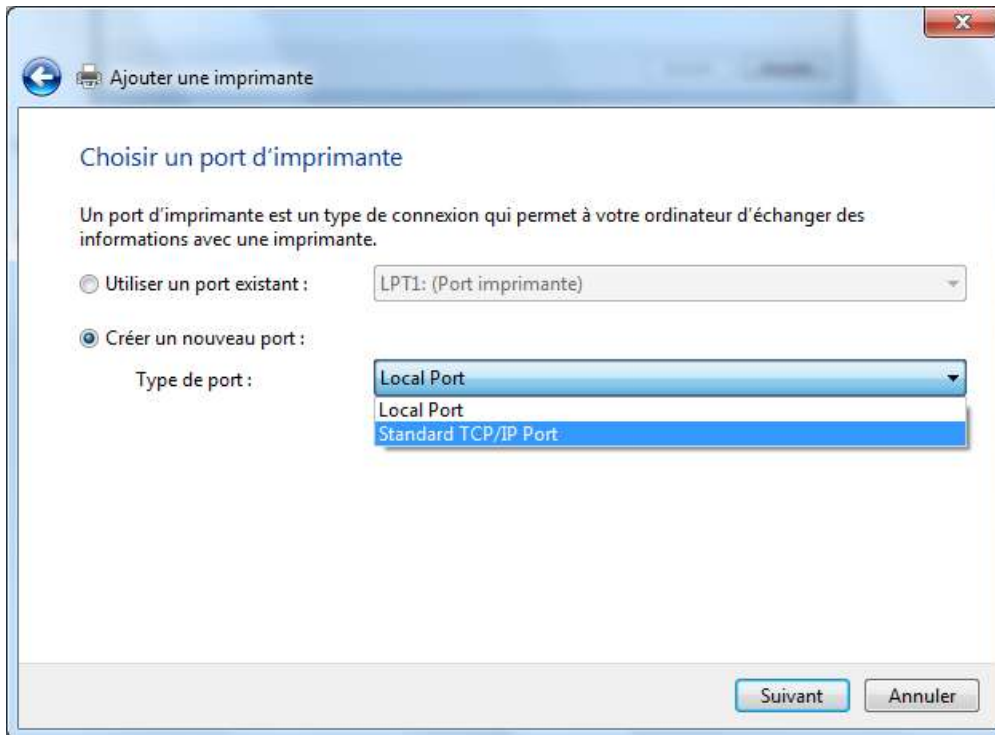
Ajouter une imprimante

Choisir un port d'imprimante

Un port d'imprimante est un type de connexion qui permet à votre ordinateur d'échanger des informations avec une imprimante.

Utiliser un port existant : LPT1: (Port imprimante)

Créer un nouveau port :

Type de port : Local Port

Local Port
Standard TCP/IP Port

Suivant Annuler